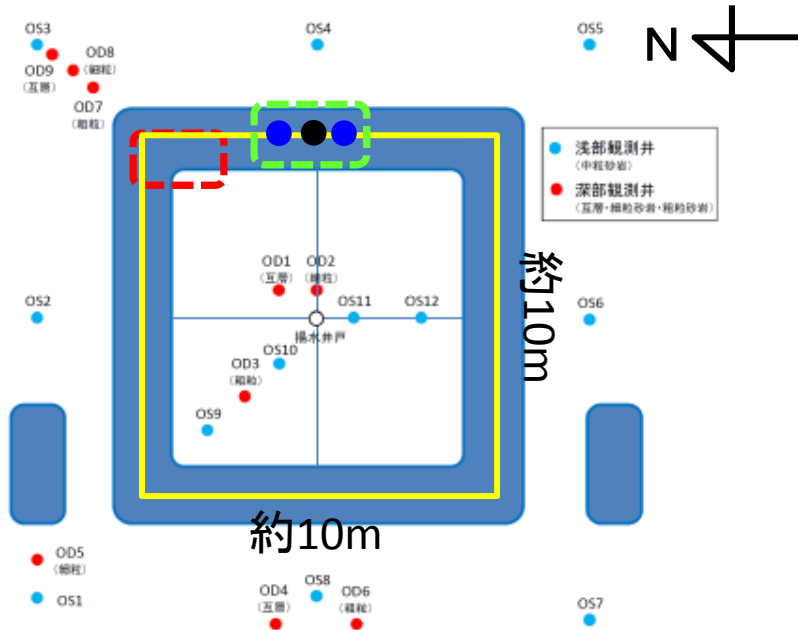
OS3
OD8
(細粒)
OD9
(互層)
OD7
(細粒)
OS4
OS5
N
浅部観測井
(中粒砂岩)
深部観測井
(互層・細粒砂岩・粗粒砂岩)
OD1
(互層)
OD2
(細粒)
OS11
OS12
揚水井戸
OS10
OD3
(粗粒)
OS9
OS2
OS6
約10m
約10m
OD5
(細粒)
OS1
OD4
(互層)
OS8
OD6
(粗粒)
OS7